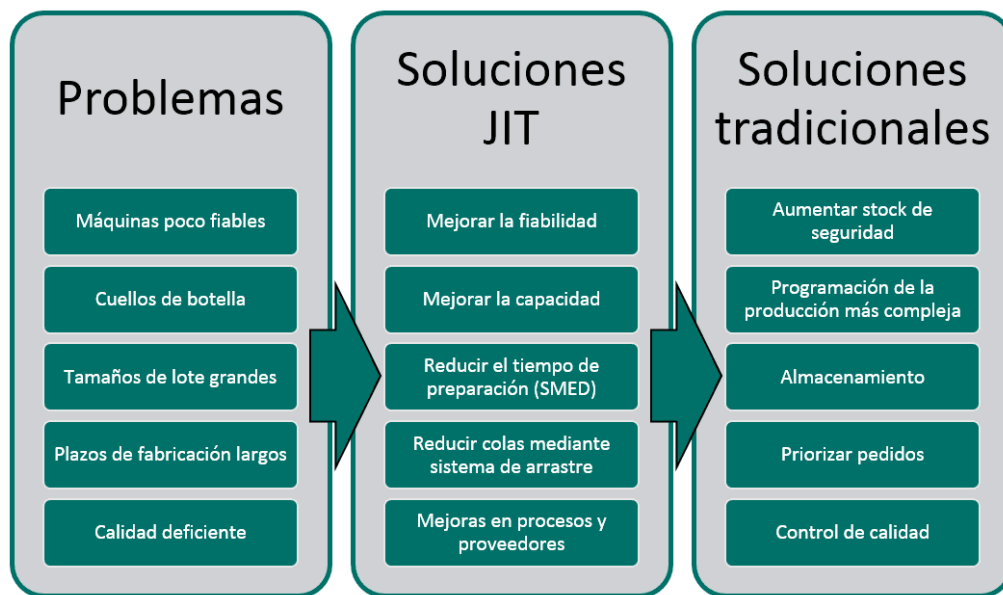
Problemas

Máquinas poco fiables

Cuellos de botella

Tamaños de lote grandes

Plazos de fabricación largos

Calidad deficiente

Soluciones JIT

Mejorar la fiabilidad

Mejorar la capacidad

Reducir el tiempo de preparación (SMED)

Reducir colas mediante sistema de arrastre

Mejoras en procesos y proveedores

Soluciones tradicionales

Aumentar stock de seguridad

Programación de la producción más compleja

Almacenamiento

Priorizar pedidos

Control de calidad